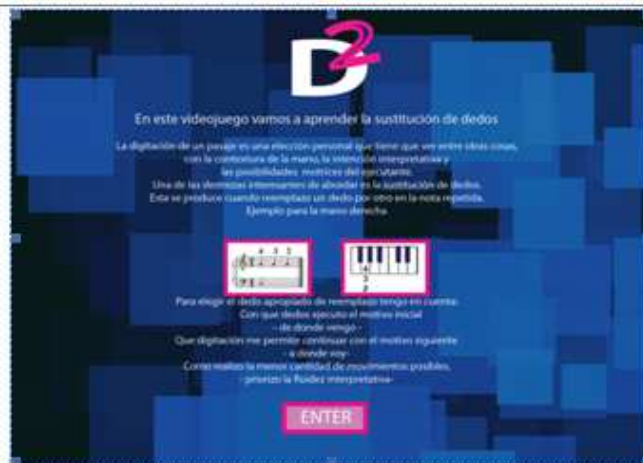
D2

En este videojuego vamos a aprender la sustitución de dedos

La digitación de un pasaje es una elección personal que tiene que ver entre otras cosas, con la contextura de la mano, la intención interpretativa y las posibilidades motrices del ejecutante.
Una de las destrezas interesantes de abordar es la sustitución de dedos.
Esta se produce cuando reemplazo un dedo por otro en la nota repetida.
Ejemplo para la mano derecha

Para elegir el dedo apropiado de reemplazo tengo en cuenta:
Con que dedos ejecuto el motivo inicial
- de donde vengo -
Que digitación me permitir continuar con el motivo siguiente
- a donde voy-
Como realizo la menor cantidad de movimientos posibles.
- priorizo la fluidez interpretativa-

ENTER